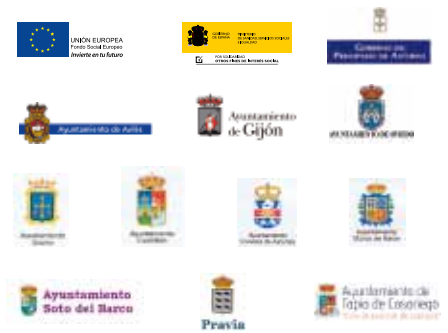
UNIÓN EUROPEA
Fondo Social Europeo
Invierte en tu futuro

GOBIERNO DE ESPAÑA
MINISTERIO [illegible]
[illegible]

Gobierno del Principado de Asturias

Ayuntamiento de Avilés

Ayuntamiento de Gijón

AYUNTAMIENTO DE OVIEDO

Ayuntamiento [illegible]

Ayuntamiento Castrillón

Ayuntamiento Corvera de Asturias

Ayuntamiento Muros de Nalón

Ayuntamiento Soto del Barco

Pravia

Ayuntamiento de Tapia de Casariego
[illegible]